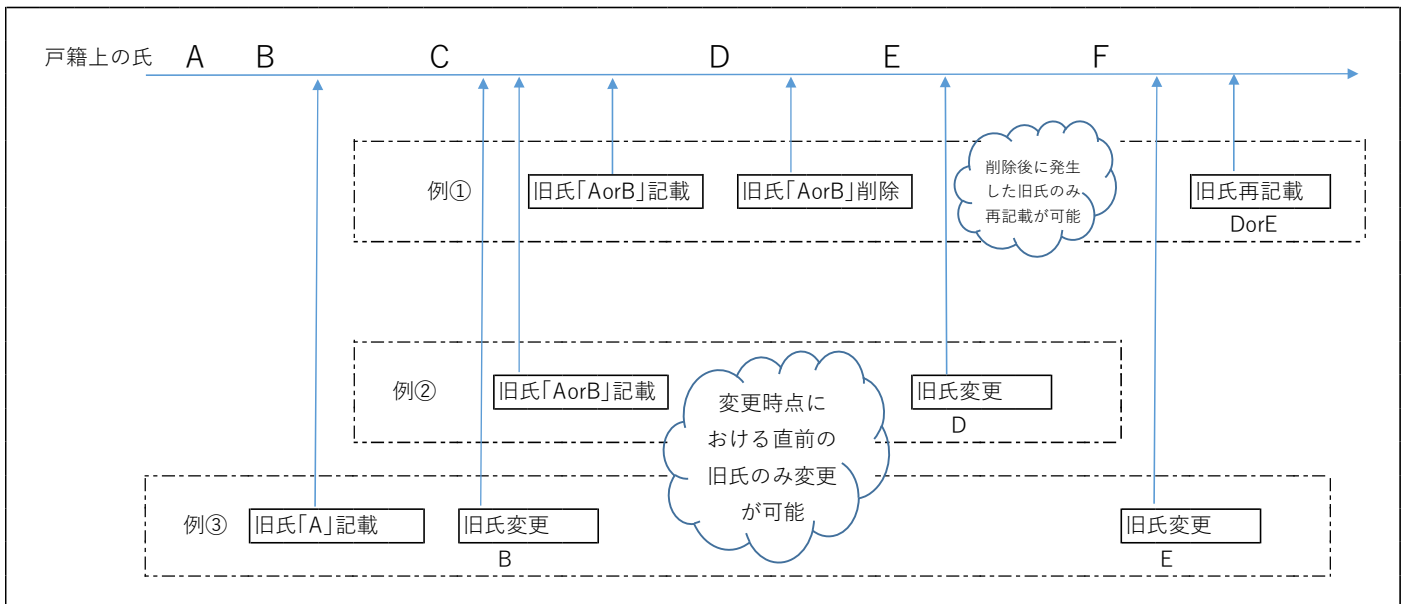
戸籍上の氏 A B C D E F

例① 旧氏「AorB」記載 旧氏「AorB」削除 削除後に発生した旧氏のみ再記載が可能 旧氏再記載 DorE

例② 旧氏「AorB」記載 変更時点における直前の旧氏のみ変更が可能 旧氏変更 D

例③ 旧氏「A」記載 旧氏変更 B 旧氏変更 E